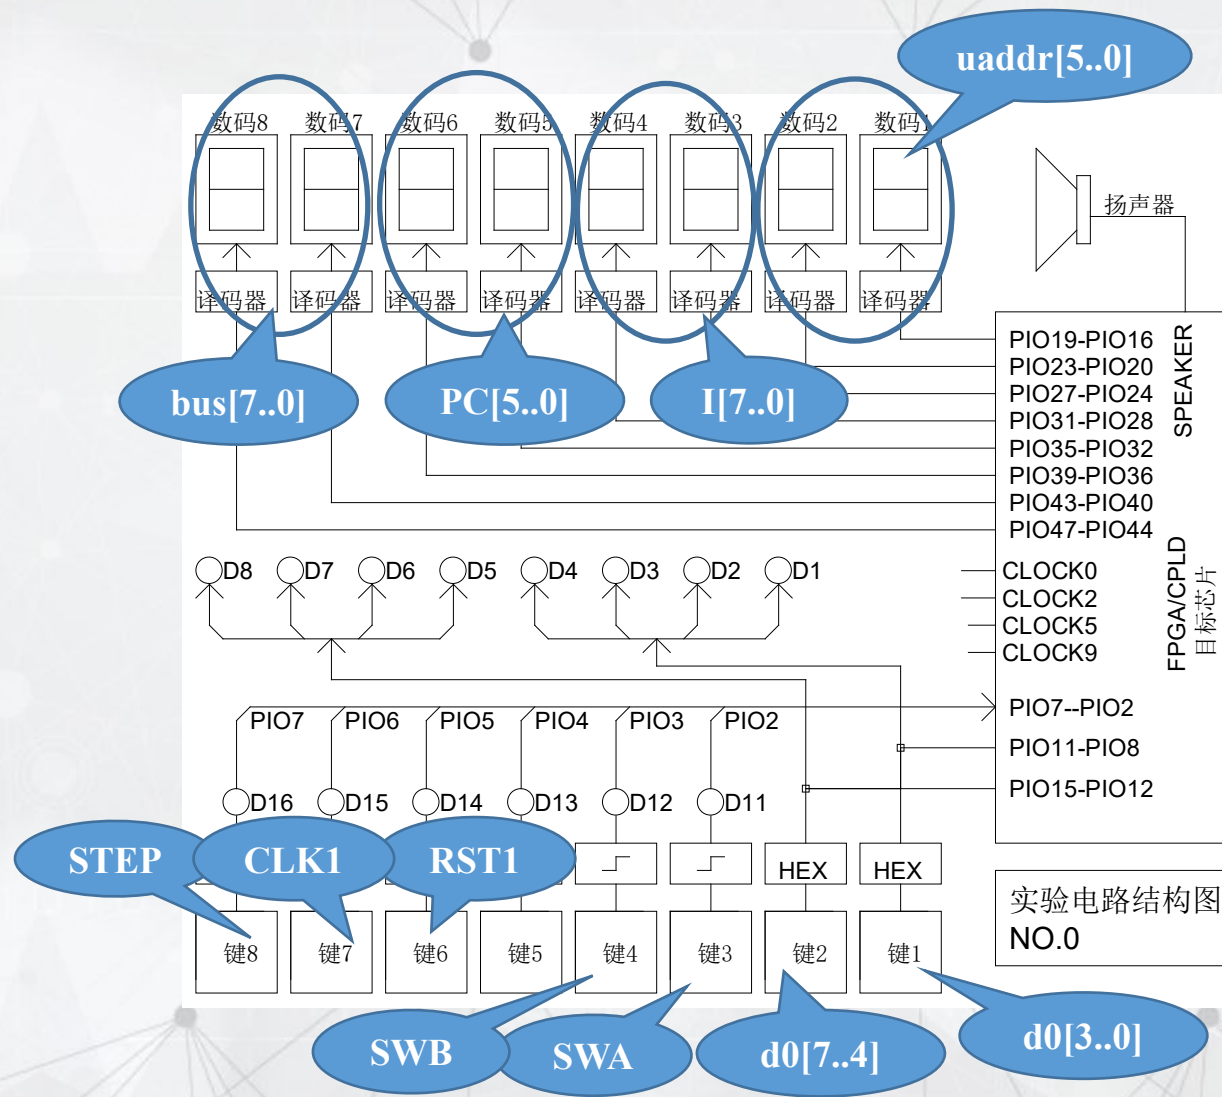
uaddr[5..0]

数码8 数码7 数码6 数码5 数码4 数码3 数码2 数码1

扬声器

译码器 译码器 译码器 译码器 译码器 译码器 译码器 译码器

bus[7..0]
PC[5..0]
I[7..0]

PIO19-PIO16
PIO23-PIO20
PIO27-PIO24
PIO31-PIO28
PIO35-PIO32
PIO39-PIO36
PIO43-PIO40
PIO47-PIO44

SPEAKER

D8 D7 D6 D5 D4 D3 D2 D1

CLOCK0
CLOCK2
CLOCK5
CLOCK9

FPGA/CPLD
目标芯片

PIO7 PIO6 PIO5 PIO4 PIO3 PIO2

PIO7--PIO2
PIO11-PIO8
PIO15-PIO12

D16 D15 D14 D13 D12 D11

STEP
CLK1
RST1

HEX HEX

实验电路结构图
NO.0

键8 键7 键6 键5 键4 键3 键2 键1

SWB
SWA
d0[7..4]
d0[3..0]